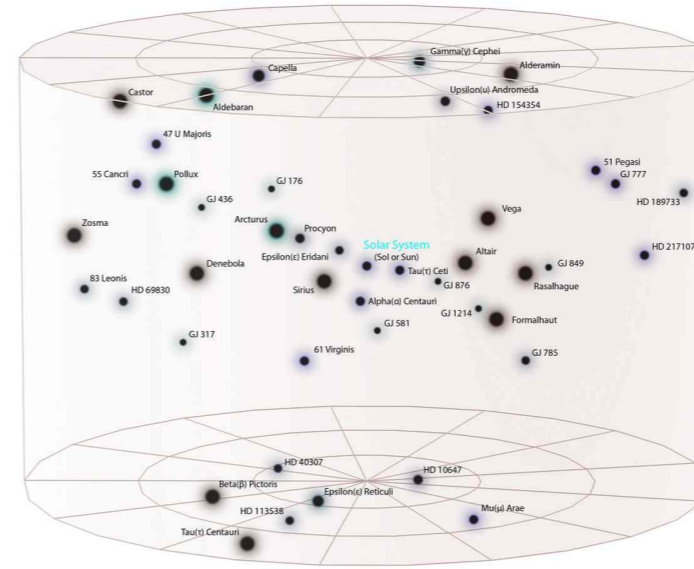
Gamma(γ) Cephei
Capella
Alderamin
Castor
Aldebaran
Upsilon(υ) Andromeda
HD 154354
47 U Majoris
51 Pegasi
GJ 777
55 Cancri
Pollux
GJ 176
HD 189733
GJ 436
Vega
Zosma
Arcturus
Procyon
Solar System
(Sol or Sun)
HD 217107
Epsilon(ε) Eridani
Altair
Denebola
Tau(τ) Ceti
GJ 849
83 Leonis
Sirius
GJ 876
Rasalhague
HD 69830
Alpha(α) Centauri
GJ 1214
Formalhaut
GJ 581
GJ 317
61 Virginis
GJ 785
HD 40307
HD 10647
Beta(β) Pictoris
Epsilon(ε) Reticuli
HD 113538
Mu(μ) Arae
Tau(τ) Centauri